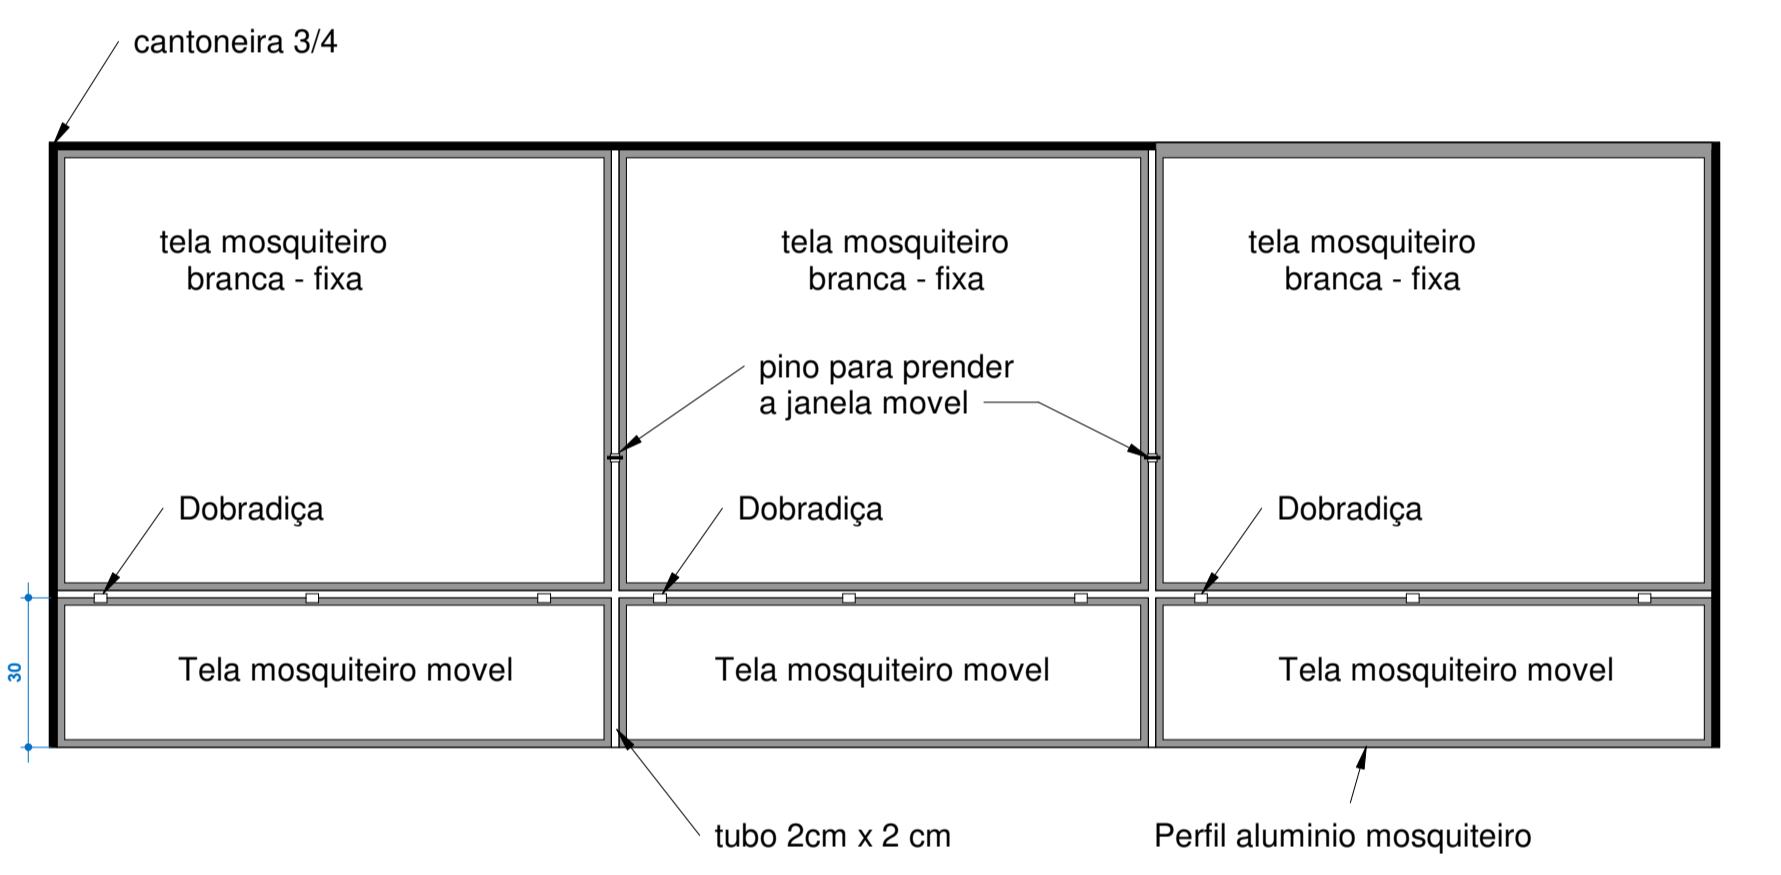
cantoneira 3/4

tela mosquiteiro branca - fixa

tela mosquiteiro branca - fixa

tela mosquiteiro branca - fixa

pino para prender a janela movel

Dobradiça

Dobradiça

Dobradiça

30

Tela mosquiteiro movel

Tela mosquiteiro movel

Tela mosquiteiro movel

tubo 2cm x 2 cm

Perfil aluminio mosquiteiro